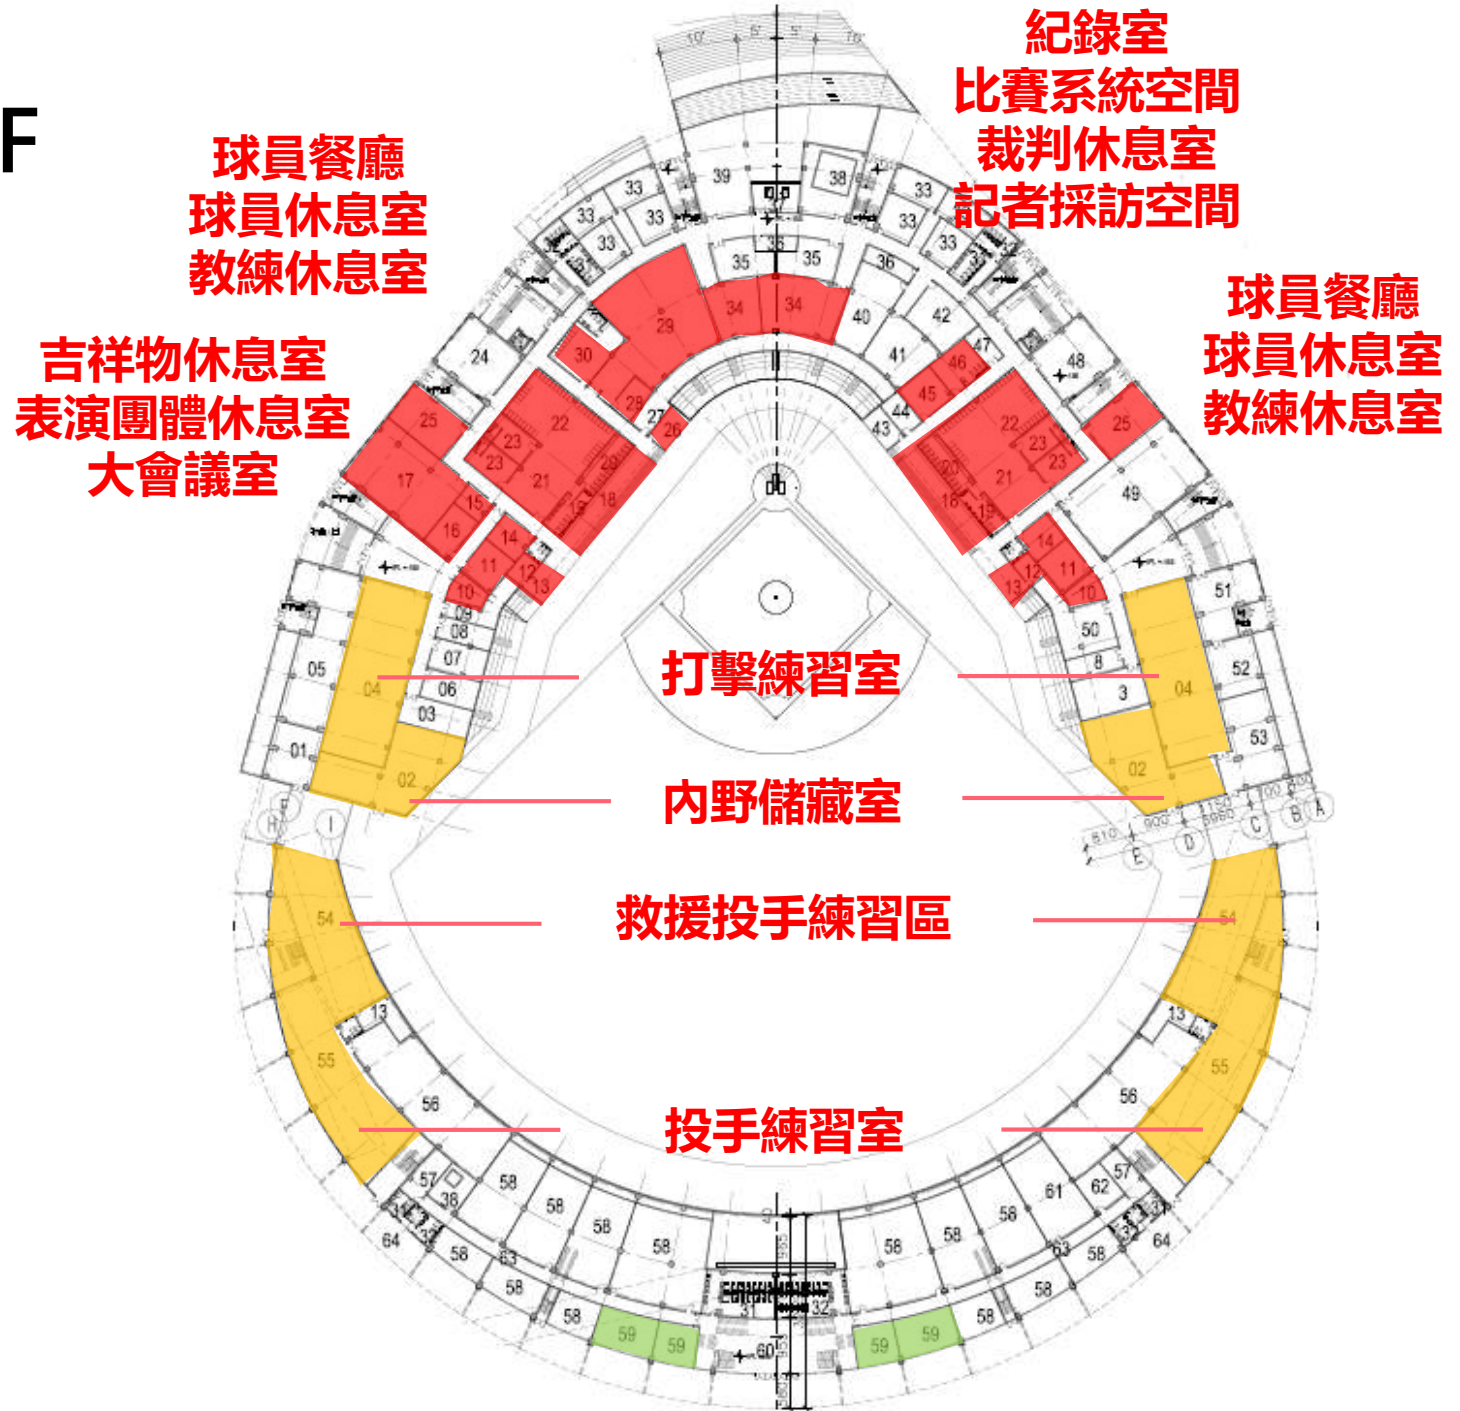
F

球員餐廳
球員休息室
教練休息室

紀錄室
比賽系統空間
裁判休息室
記者採訪空間

球員餐廳
球員休息室
教練休息室

吉祥物休息室
表演團體休息室
大會議室

打擊練習室

內野儲藏室

救援投手練習區

投手練習室

39 38 33 33 33 33 33 33 33 35 36 35 36 34 34 29 30 28 27 26 40 42 41 47 46 45 44 43 48 24 25 22 23 23 21 20 18 19 17 15 16 14 11 12 13 10 09 08 07 06 05 04 03 01 02 22 23 23 21 20 18 19 25 49 14 11 12 13 10 50 8 3 51 52 04 53 02 54 13 55 56 54 13 55 56 57 38 58 58 58 58 64 32 58 63 58 58 59 59 31 32 60 59 59 58 58 58 58 61 62 57 37 32 63 58 64 58

H I E D C B A